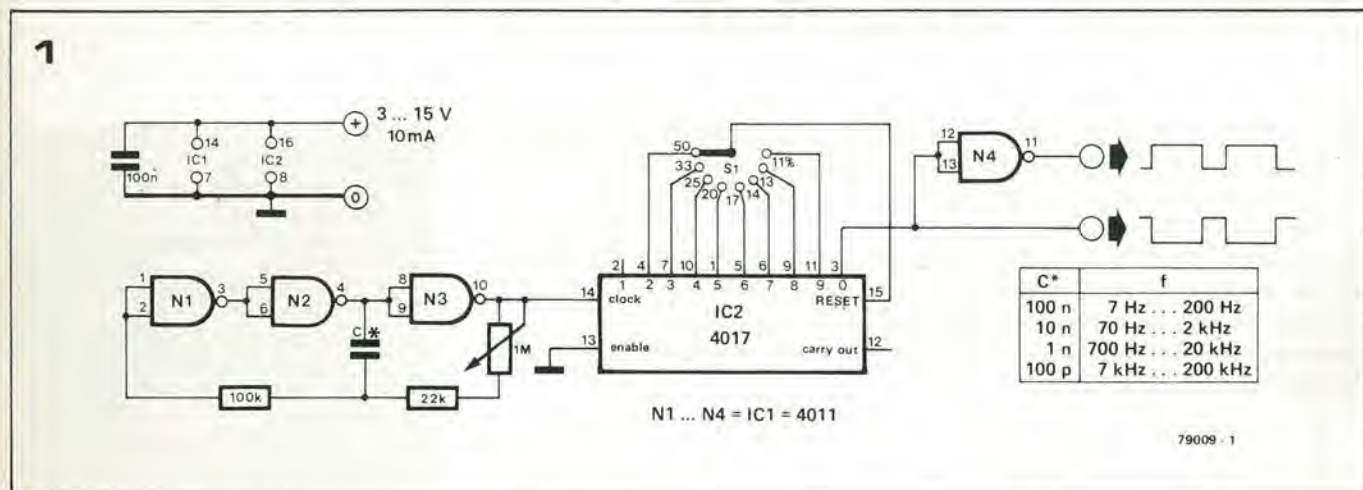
1

3 ... 15 V
10 mA

14
IC1
7
16
IC2
8
100n
0

50
33
25
20
17
14
13
11%
S1

12
13
N4
11

1
2
N1
3
5
6
N2
4
8
9
N3
10
C*
1M
100k
22k

2 4 7 10 1 5 6 9 11
1 2 3 4 5 6 7 8 9 0 3
14 clock
IC2
4017
RESET 15
13 enable
carry out 12

| C* | f |
|---|---|
| 100 n | 7 Hz ... 200 Hz |
| 10 n | 70 Hz ... 2 kHz |
| 1 n | 700 Hz ... 20 kHz |
| 100 p | 7 kHz ... 200 kHz |

N1 ... N4 = IC1 = 4011

79009 - 1